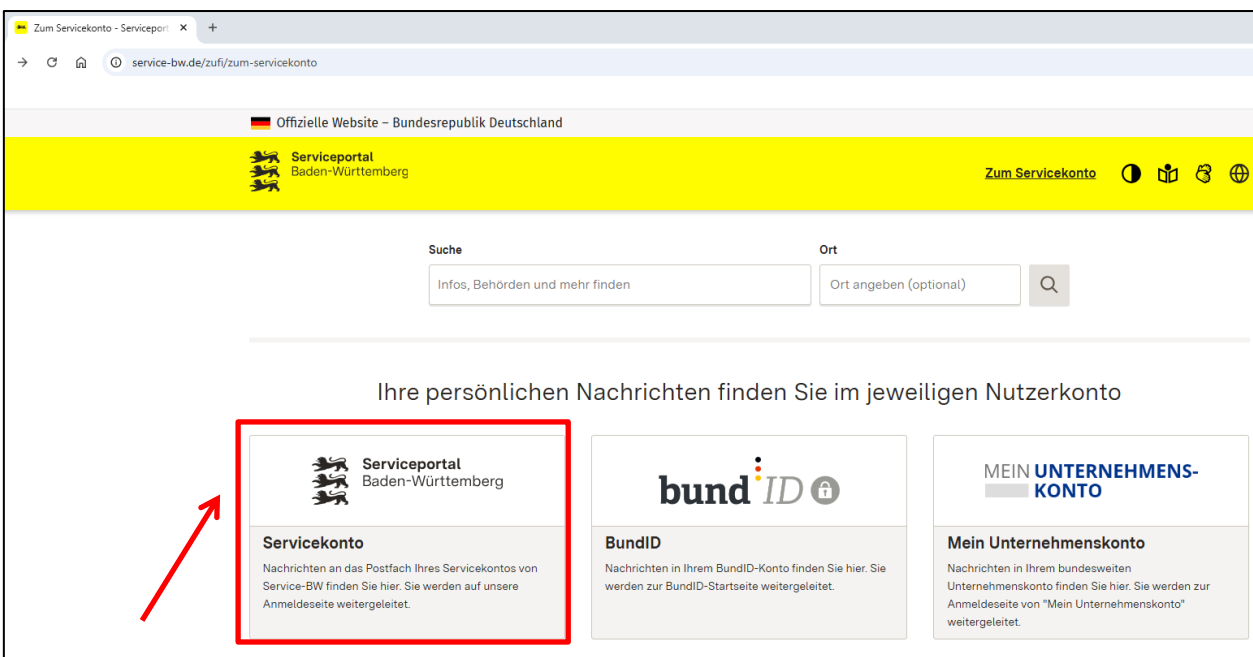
Zum Servicekonto - Serviceport ×

service-bw.de/zufi/zum-servicekonto

Offizielle Website – Bundesrepublik Deutschland

Serviceportal
Baden-Württemberg

Zum Servicekonto

Suche
Infos, Behörden und mehr finden

Ort
Ort angeben (optional)

Ihre persönlichen Nachrichten finden Sie im jeweiligen Nutzerkonto

Serviceportal
Baden-Württemberg

Servicekonto

Nachrichten an das Postfach Ihres Servicekontos von Service-BW finden Sie hier. Sie werden auf unsere Anmeldeseite weitergeleitet.

bund ID

BundID

Nachrichten in Ihrem BundID-Konto finden Sie hier. Sie werden zur BundID-Startseite weitergeleitet.

MEIN UNTERNEHMENS-KONTO

Mein Unternehmenskonto

Nachrichten in Ihrem bundesweiten Unternehmenskonto finden Sie hier. Sie werden zur Anmeldeseite von "Mein Unternehmenskonto" weitergeleitet.